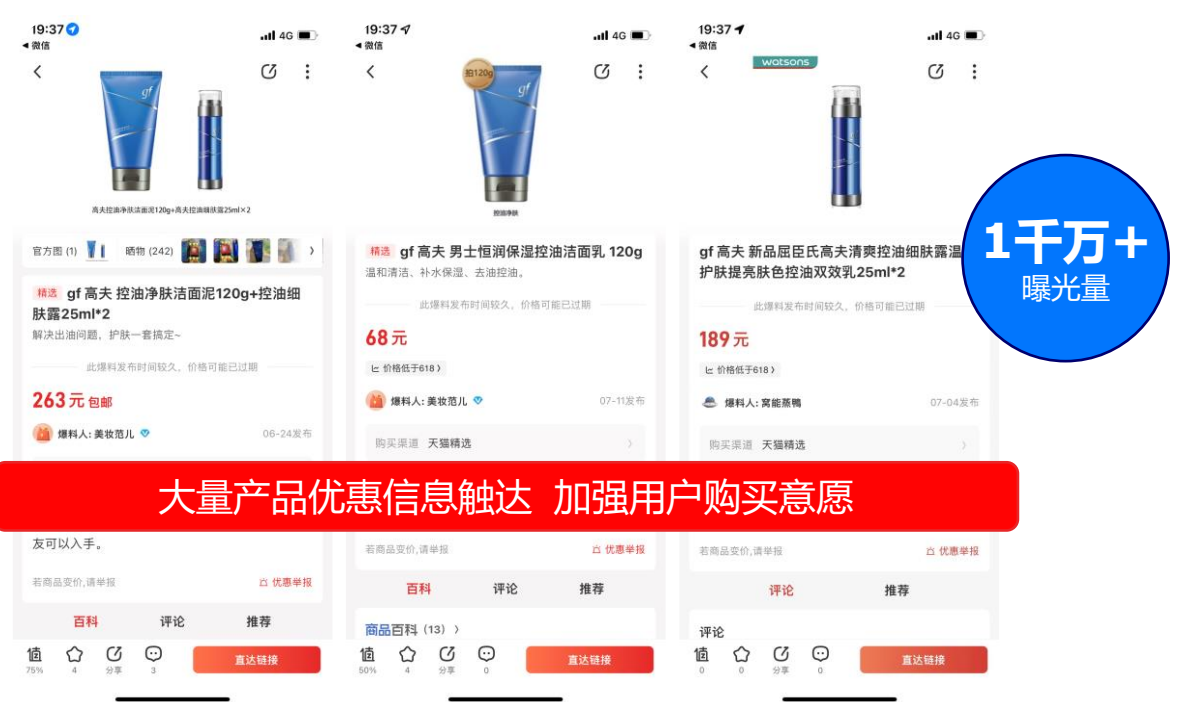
19:37
◂ 微信
4G

gf
高夫控油净肤洁面泥120g+高夫控油细肤露25ml×2

官方图 (1) 晒物 (242)

精选 gf 高夫 控油净肤洁面泥120g+控油细肤露25ml*2
解决出油问题，护肤一套搞定~

此爆料发布时间较久，价格可能已过期

263元 包邮

爆料人: 美妆范儿 06-24发布

友可以入手。

若商品变价,请举报 优惠举报

百科 评论 推荐

值 75% 4 分享 3 直达链接

19:37
◂ 微信
4G

拍120g
gf
控油净肤

精选 gf 高夫 男士恒润保湿控油洁面乳 120g
温和清洁、补水保湿、去油控油。

此爆料发布时间较久，价格可能已过期

68元

价格低于618 〉

爆料人: 美妆范儿 07-11发布

购买渠道 天猫精选

若商品变价,请举报 优惠举报

百科 评论 推荐

商品百科 (13) 〉

值 50% 4 分享 0 直达链接

19:37
◂ 微信
4G

watsons

gf 高夫 新品屈臣氏高夫清爽控油细肤露温护肤提亮肤色控油双效乳25ml*2

此爆料发布时间较久，价格可能已过期

189元

价格低于618 〉

爆料人: 窝能蒸鸭 07-04发布

购买渠道 天猫精选

若商品变价,请举报 优惠举报

评论 推荐

评论

值 0 0 分享 0 直达链接

1千万+
曝光量

大量产品优惠信息触达 加强用户购买意愿